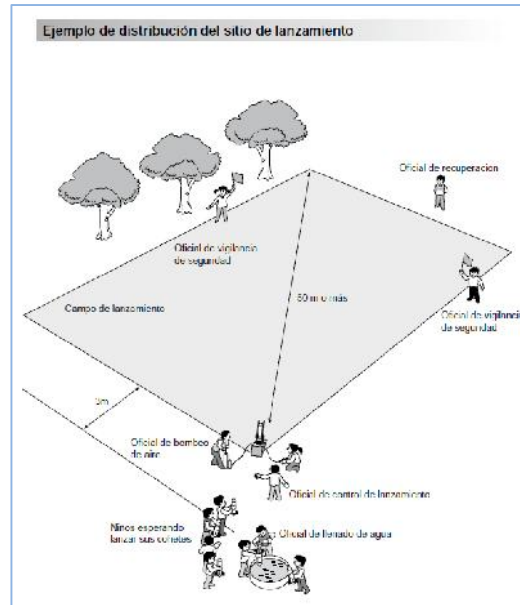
Ejemplo de distribución del sitio de lanzamiento

Oficial de recuperación

Oficial de vigilancia de seguridad

50 m o más

Campo de lanzamiento

Oficial de vigilancia de seguridad

5m

Oficial de bombeo de aire

Oficial de control de lanzamiento

Niños esperando lanzar sus cohetes

Oficial de llenado de agua